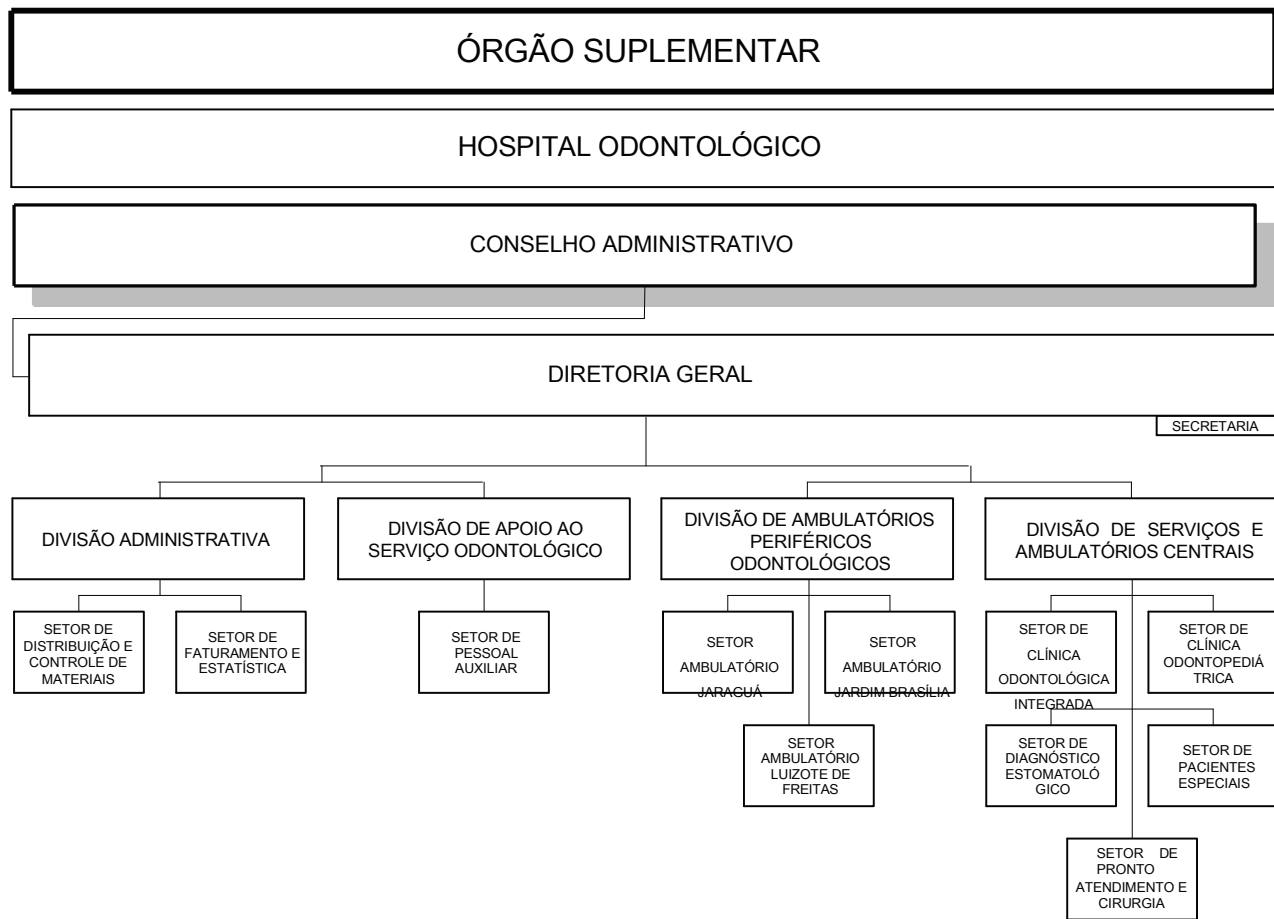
ÓRGÃO SUPLEMENTAR

HOSPITAL ODONTOLÓGICO

CONSELHO ADMINISTRATIVO

DIRETORIA GERAL

SECRETARIA

DIVISÃO ADMINISTRATIVA

SETOR DE DISTRIBUIÇÃO E CONTROLE DE MATERIAIS

SETOR DE FATURAMENTO E ESTATÍSTICA

DIVISÃO DE APOIO AO SERVIÇO ODONTOLÓGICO

SETOR DE PESSOAL AUXILIAR

DIVISÃO DE AMBULATÓRIOS PERIFÉRICOS ODONTOLÓGICOS

SETOR AMBULATÓRIO JARAGUÁ

SETOR AMBULATÓRIO JARDIM BRASÍLIA

SETOR AMBULATÓRIO LUIZOTE DE FREITAS

DIVISÃO DE SERVIÇOS E AMBULATÓRIOS CENTRAIS

SETOR DE CLÍNICA ODONTOLÓGICA INTEGRADA

SETOR DE CLÍNICA ODONTOPEDIÁ TRICA

SETOR DE DIAGNÓSTICO ESTOMATOLÓ GICO

SETOR DE PACIENTES ESPECIAIS

SETOR DE PRONTO ATENDIMENTO E CIRURGIA